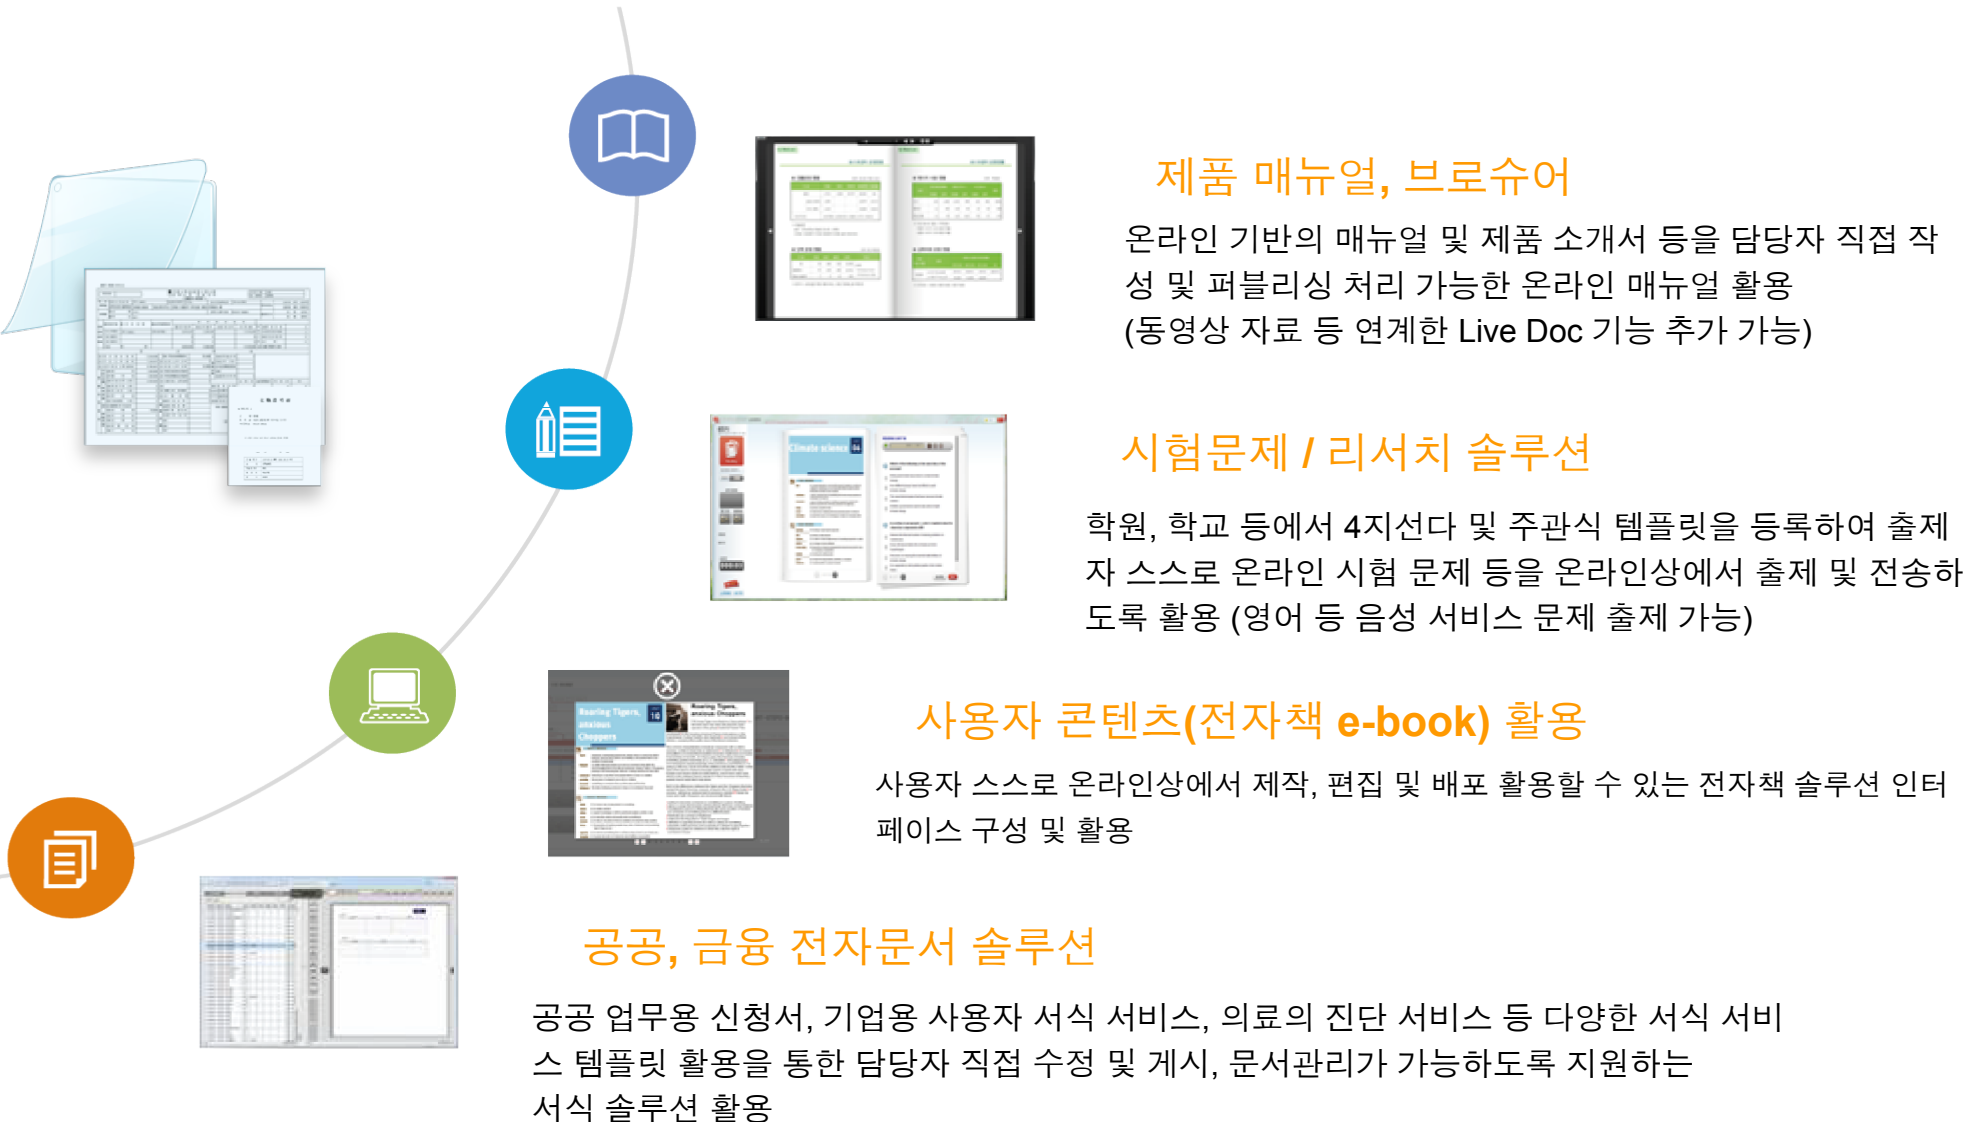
제품 매뉴얼, 브로슈어

온라인 기반의 매뉴얼 및 제품 소개서 등을 담당자 직접 작성 및 퍼블리싱 처리 가능한 온라인 매뉴얼 활용
(동영상 자료 등 연계한 Live Doc 기능 추가 가능)

시험문제 / 리서치 솔루션

학원, 학교 등에서 4지선다 및 주관식 템플릿을 등록하여 출제자 스스로 온라인 시험 문제 등을 온라인상에서 출제 및 전송하도록 활용 (영어 등 음성 서비스 문제 출제 가능)

사용자 콘텐츠(전자책 e-book) 활용

사용자 스스로 온라인상에서 제작, 편집 및 배포 활용할 수 있는 전자책 솔루션 인터페이스 구성 및 활용

공공, 금융 전자문서 솔루션

공공 업무용 신청서, 기업용 사용자 서식 서비스, 의료의 진단 서비스 등 다양한 서식 서비스 템플릿 활용을 통한 담당자 직접 수정 및 게시, 문서관리가 가능하도록 지원하는 서식 솔루션 활용